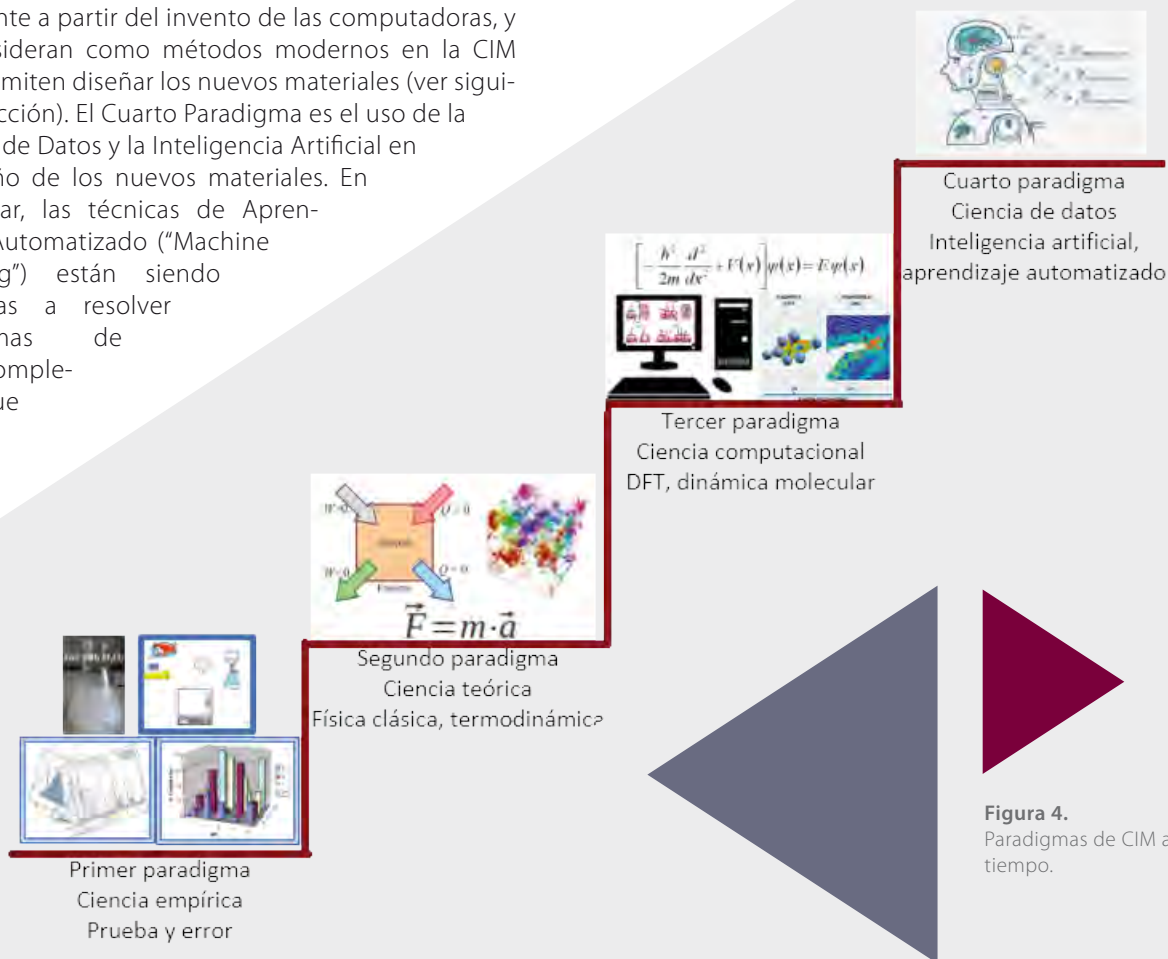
nte a partir del invento de las computadoras, y sideran como métodos modernos en la CIM miten diseñar los nuevos materiales (ver siguiección). El Cuarto Paradigma es el uso de la de Datos y la Inteligencia Artificial en ño de los nuevos materiales. En ar, las técnicas de Apren-Automatizado ("Machine g") están siendo as a resolver mas de omple-ue

Cuarto paradigma
Ciencia de datos
Inteligencia artificial,
aprendizaje automatizado

$\left[-\frac{\hbar^2}{2m}\frac{d^2}{dx^2}+V(x)\right]\psi(x)=E\psi(x)$

Tercer paradigma
Ciencia computacional
DFT, dinámica molecular

$\vec{F}=m\cdot\vec{a}$

Segundo paradigma
Ciencia teórica
Física clásica, termodinámica

Primer paradigma
Ciencia empírica
Prueba y error

Figura 4.
Paradigmas de CIM a tiempo.